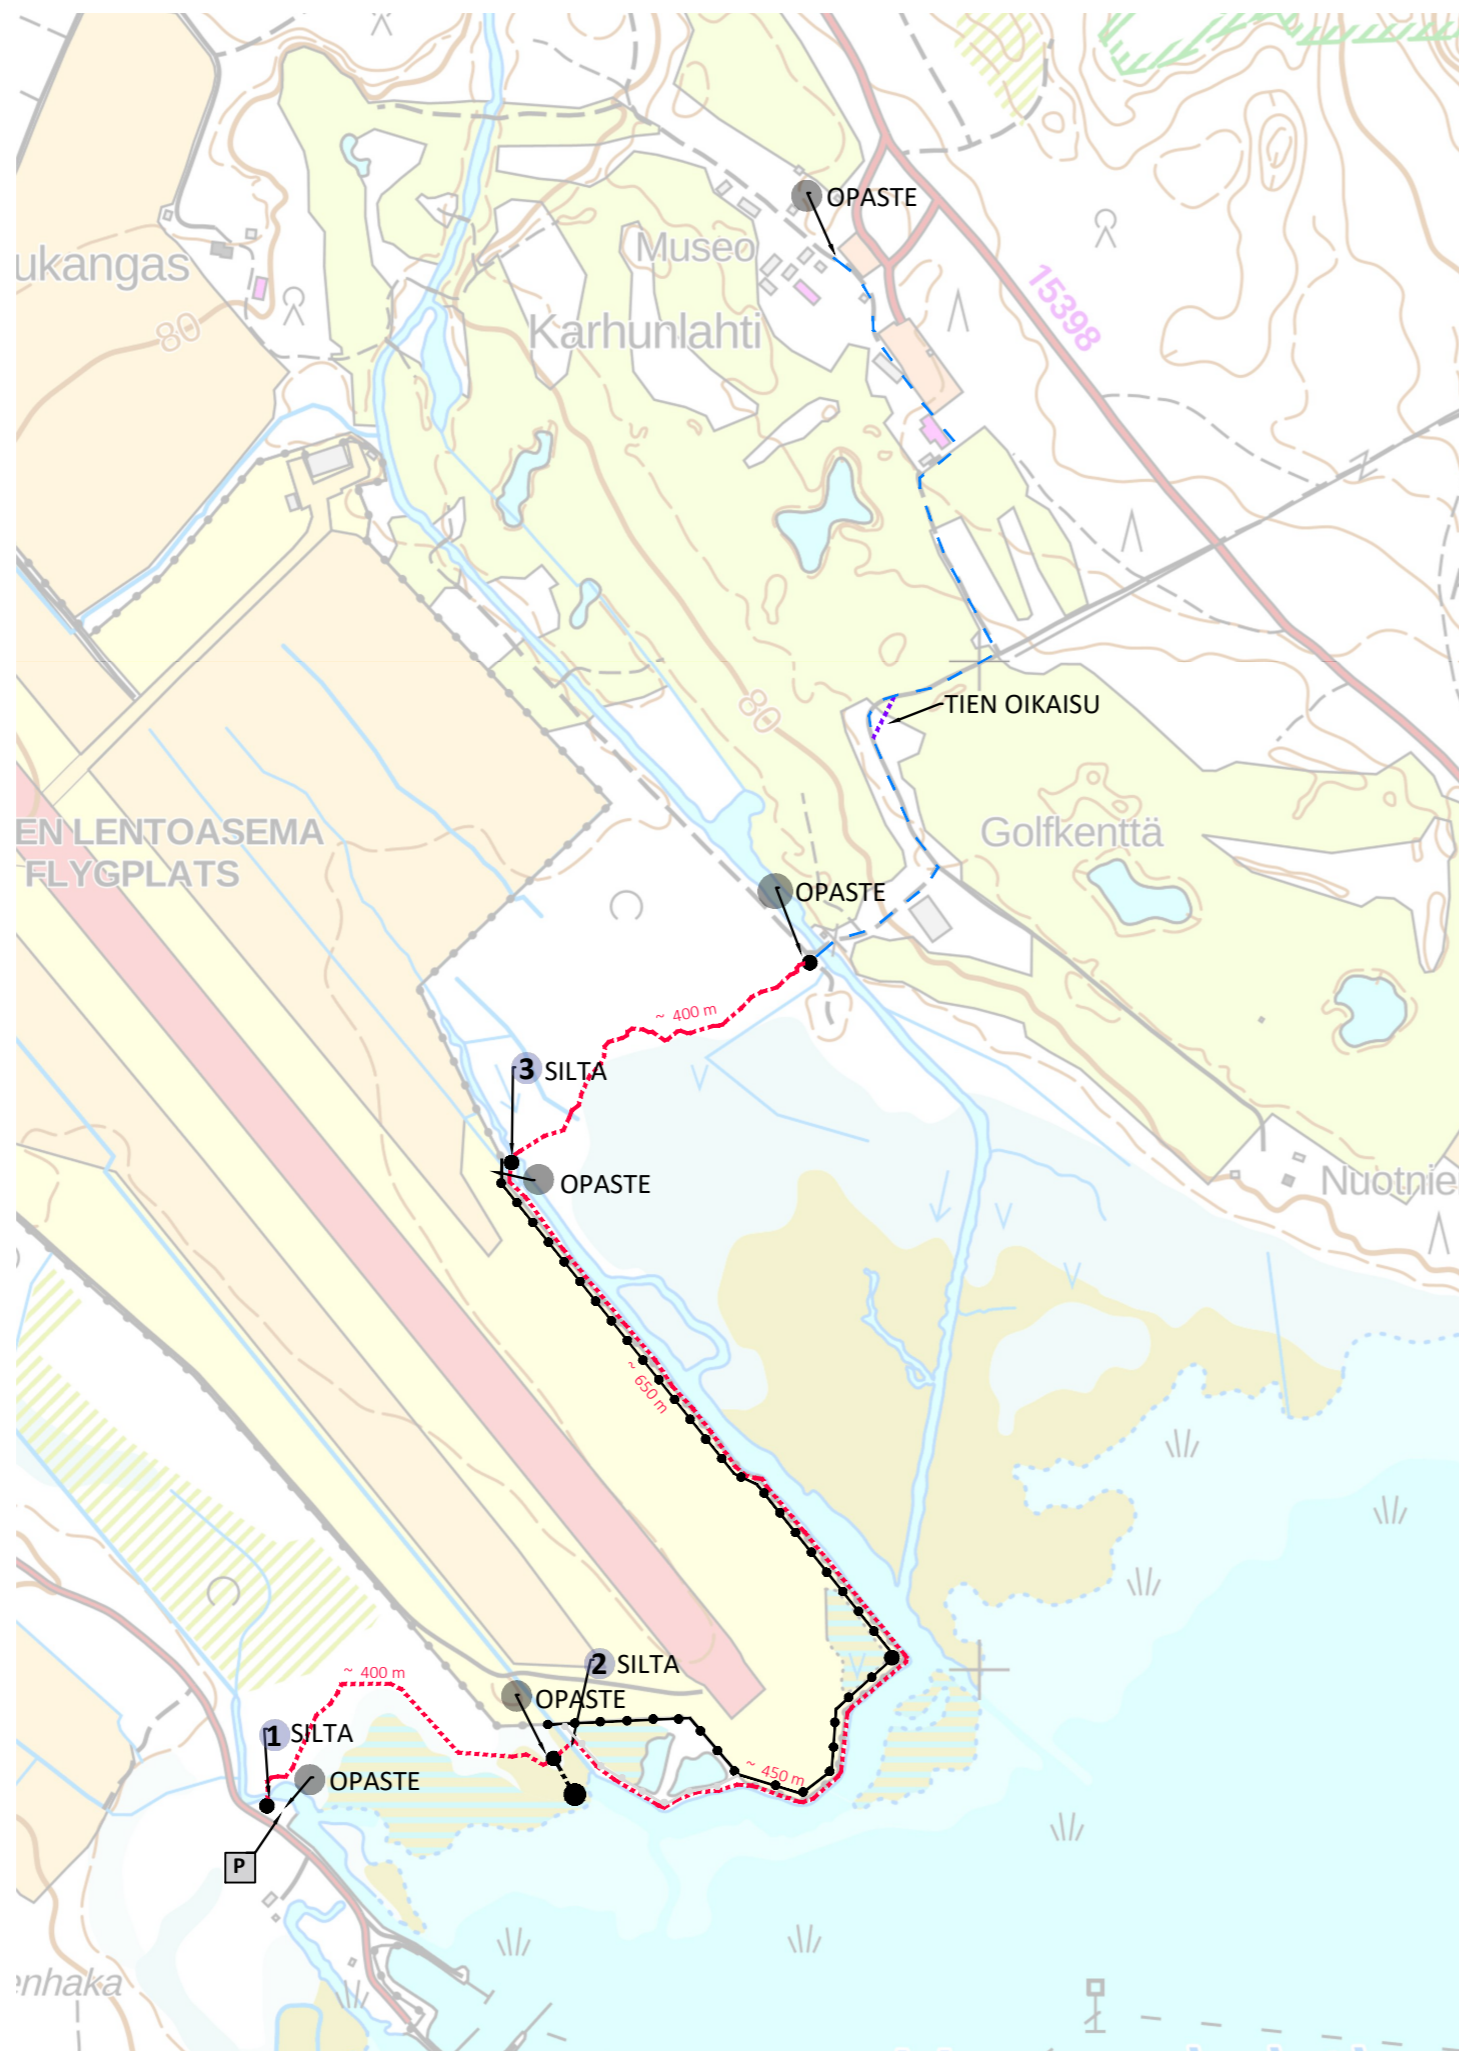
OPASTE

ukangas

Museo

Karhunlahti

15398

80

80

TIEN OIKAISU

EN LENTOASEMA
FLYGPLATS

Golfkenttä

OPASTE

~ 400 m

3 SILTA

OPASTE

Nuotnie

~ 650 m

2 SILTA

~ 400 m

OPASTE

1 SILTA

OPASTE

~ 450 m

P

enhaka